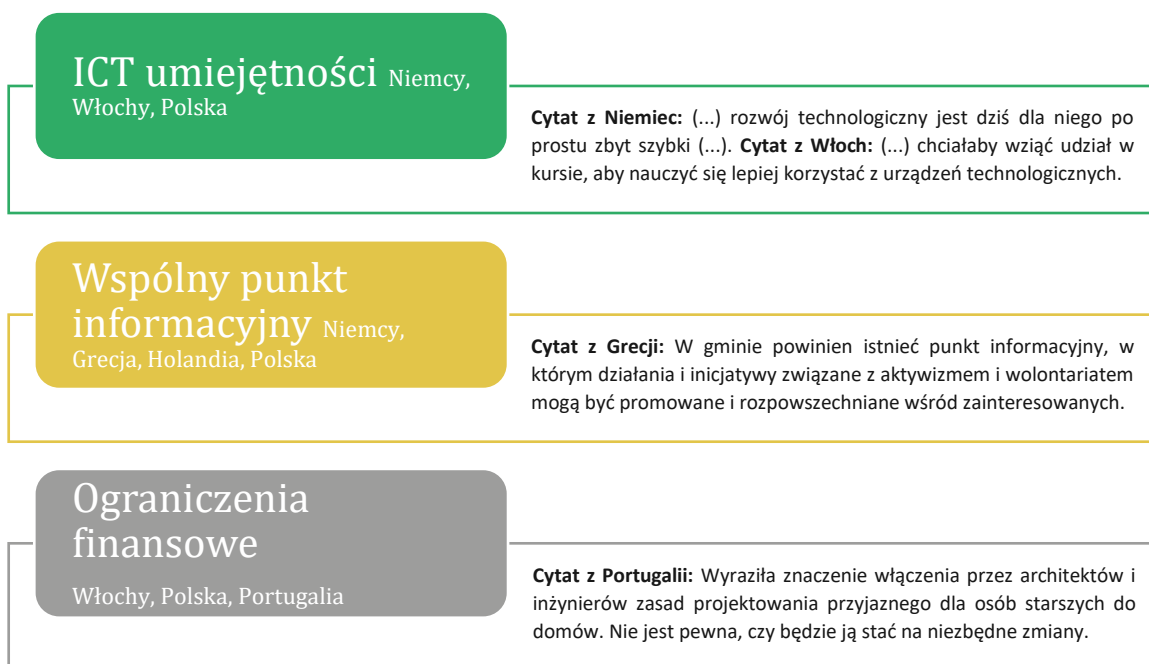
ICT umiejętności Niemcy, Włochy, Polska

**Cytat z Niemiec:** (...) rozwój technologiczny jest dziś dla niego po prostu zbyt szybki (...). **Cytat z Włoch:** (...) chciałaby wziąć udział w kursie, aby nauczyć się lepiej korzystać z urządzeń technologicznych.

Wspólny punkt informacyjny Niemcy, Grecja, Holandia, Polska

**Cytat z Grecji:** W gminie powinien istnieć punkt informacyjny, w którym działania i inicjatywy związane z aktywizmem i wolontariatem mogą być promowane i rozpowszechniane wśród zainteresowanych.

Ograniczenia finansowe

Włochy, Polska, Portugalia

**Cytat z Portugalii:** Wyraziła znaczenie włączenia przez architektów i inżynierów zasad projektowania przyjaznego dla osób starszych do domów. Nie jest pewna, czy będzie ją stać na niezbędne zmiany.